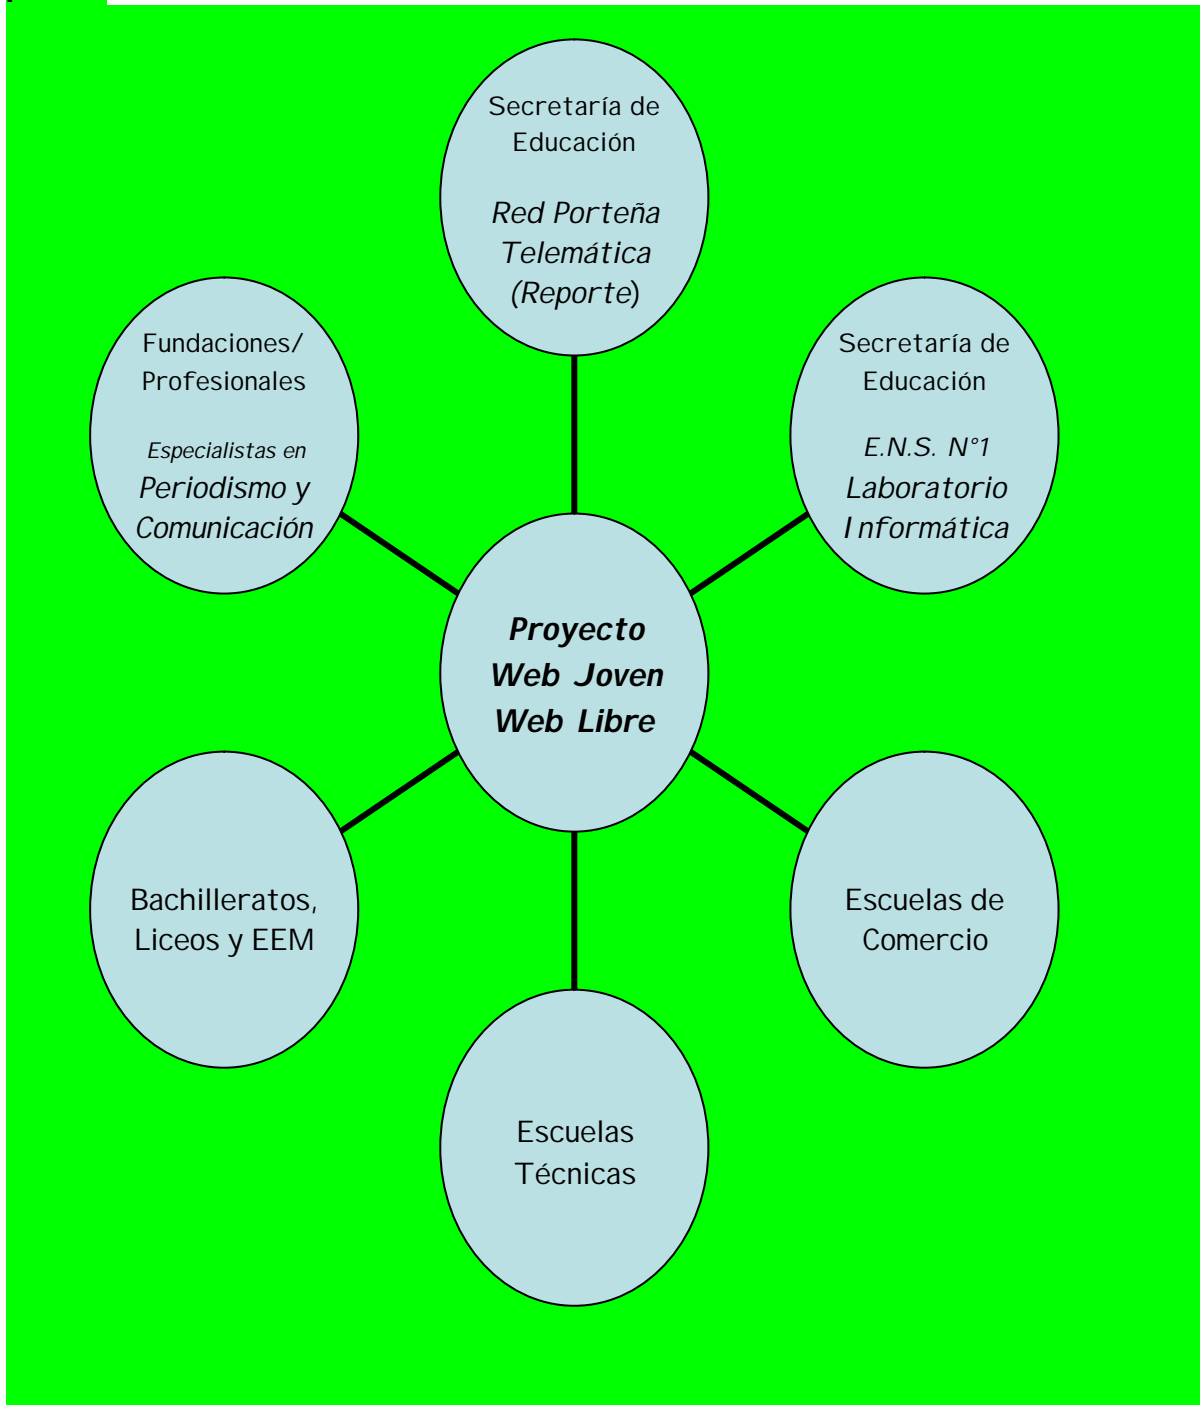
Secretaría de Educación

Red Porteña Telemática (Reporte)

Fundaciones/ Profesionales

Especialistas en Periodismo y Comunicación

Secretaría de Educación

E.N.S. N°1 Laboratorio Informática

Proyecto Web Joven Web Libre

Bachilleratos, Liceos y EEM

Escuelas de Comercio

Escuelas Técnicas